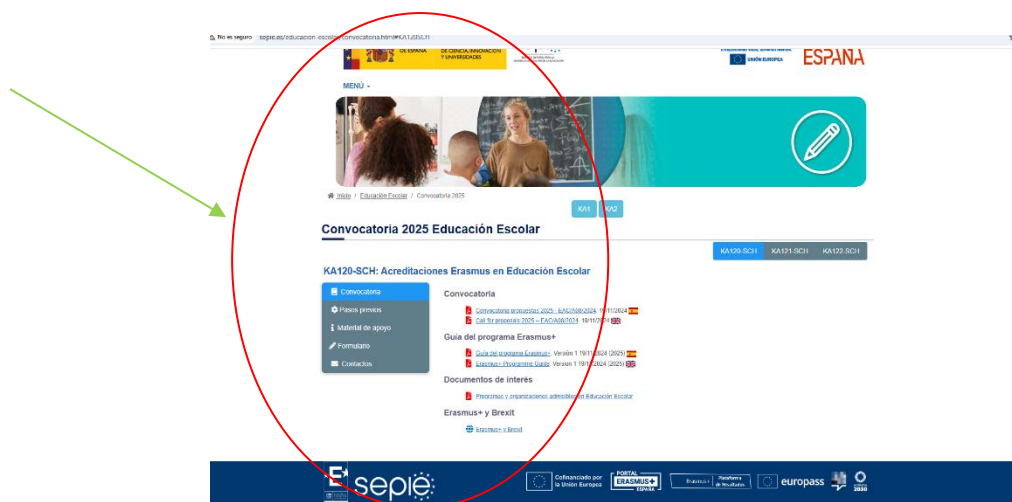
No es seguro sepie.es/educacion-escolar/convocatoria.html#KA120SCH

DE ESPAÑA DE CIENCIA, INNOVACIÓN Y UNIVERSIDADES

UNIÓN EUROPEA ESPAÑA

MENÚ

Inicio / Educación Escolar / Convocatoria 2025

KA1 KA2

Convocatoria 2025 Educación Escolar

KA120-SCH KA121-SCH KA122-SCH

KA120-SCH: Acreditaciones Erasmus en Educación Escolar

Convocatoria
Pasos previos
Material de apoyo
Formulario
Contactos

Convocatoria

Convocatoria propuestas 2025 - EAC/A08/2024. 19/11/2024
Call for proposals 2025 – EAC/A08/2024. 19/11/2024

Guía del programa Erasmus+

Guía del programa Erasmus+. Versión 1 19/11/2024 (2025)
Erasmus+ Programme Guide. Version 1 19/11/2024 (2025)

Documentos de interés

Personas y organizaciones admisibles en Educación Escolar

Erasmus+ y Brexit

Erasmus+ y Brexit

sepie

Cofinanciado por la Unión Europea

PORTAL ERASMUS+ ESPAÑA

Erasmus+ Plataforma de Resultados

europass

2030